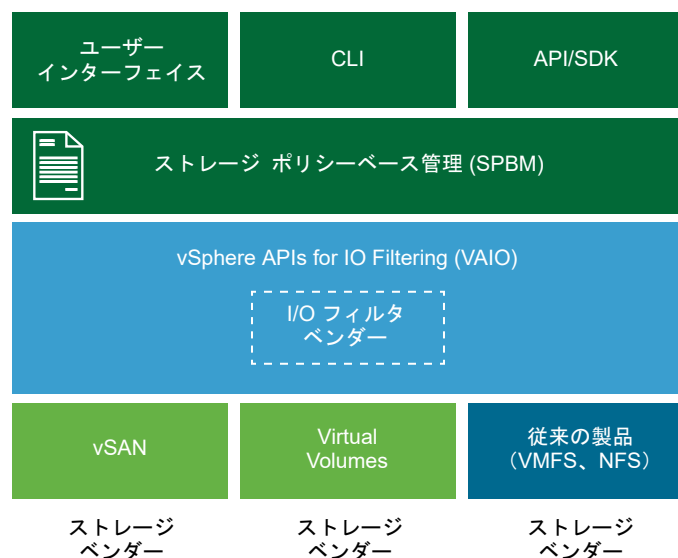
ユーザー
インターフェイス

CLI

API/SDK

ストレージ ポリシーベース管理 (SPBM)

vSphere APIs for IO Filtering (VAIO)

I/O フィルタ
ベンダー

vSAN

Virtual
Volumes

従来の製品
（VMFS、NFS）

ストレージ
ベンダー

ストレージ
ベンダー

ストレージ
ベンダー